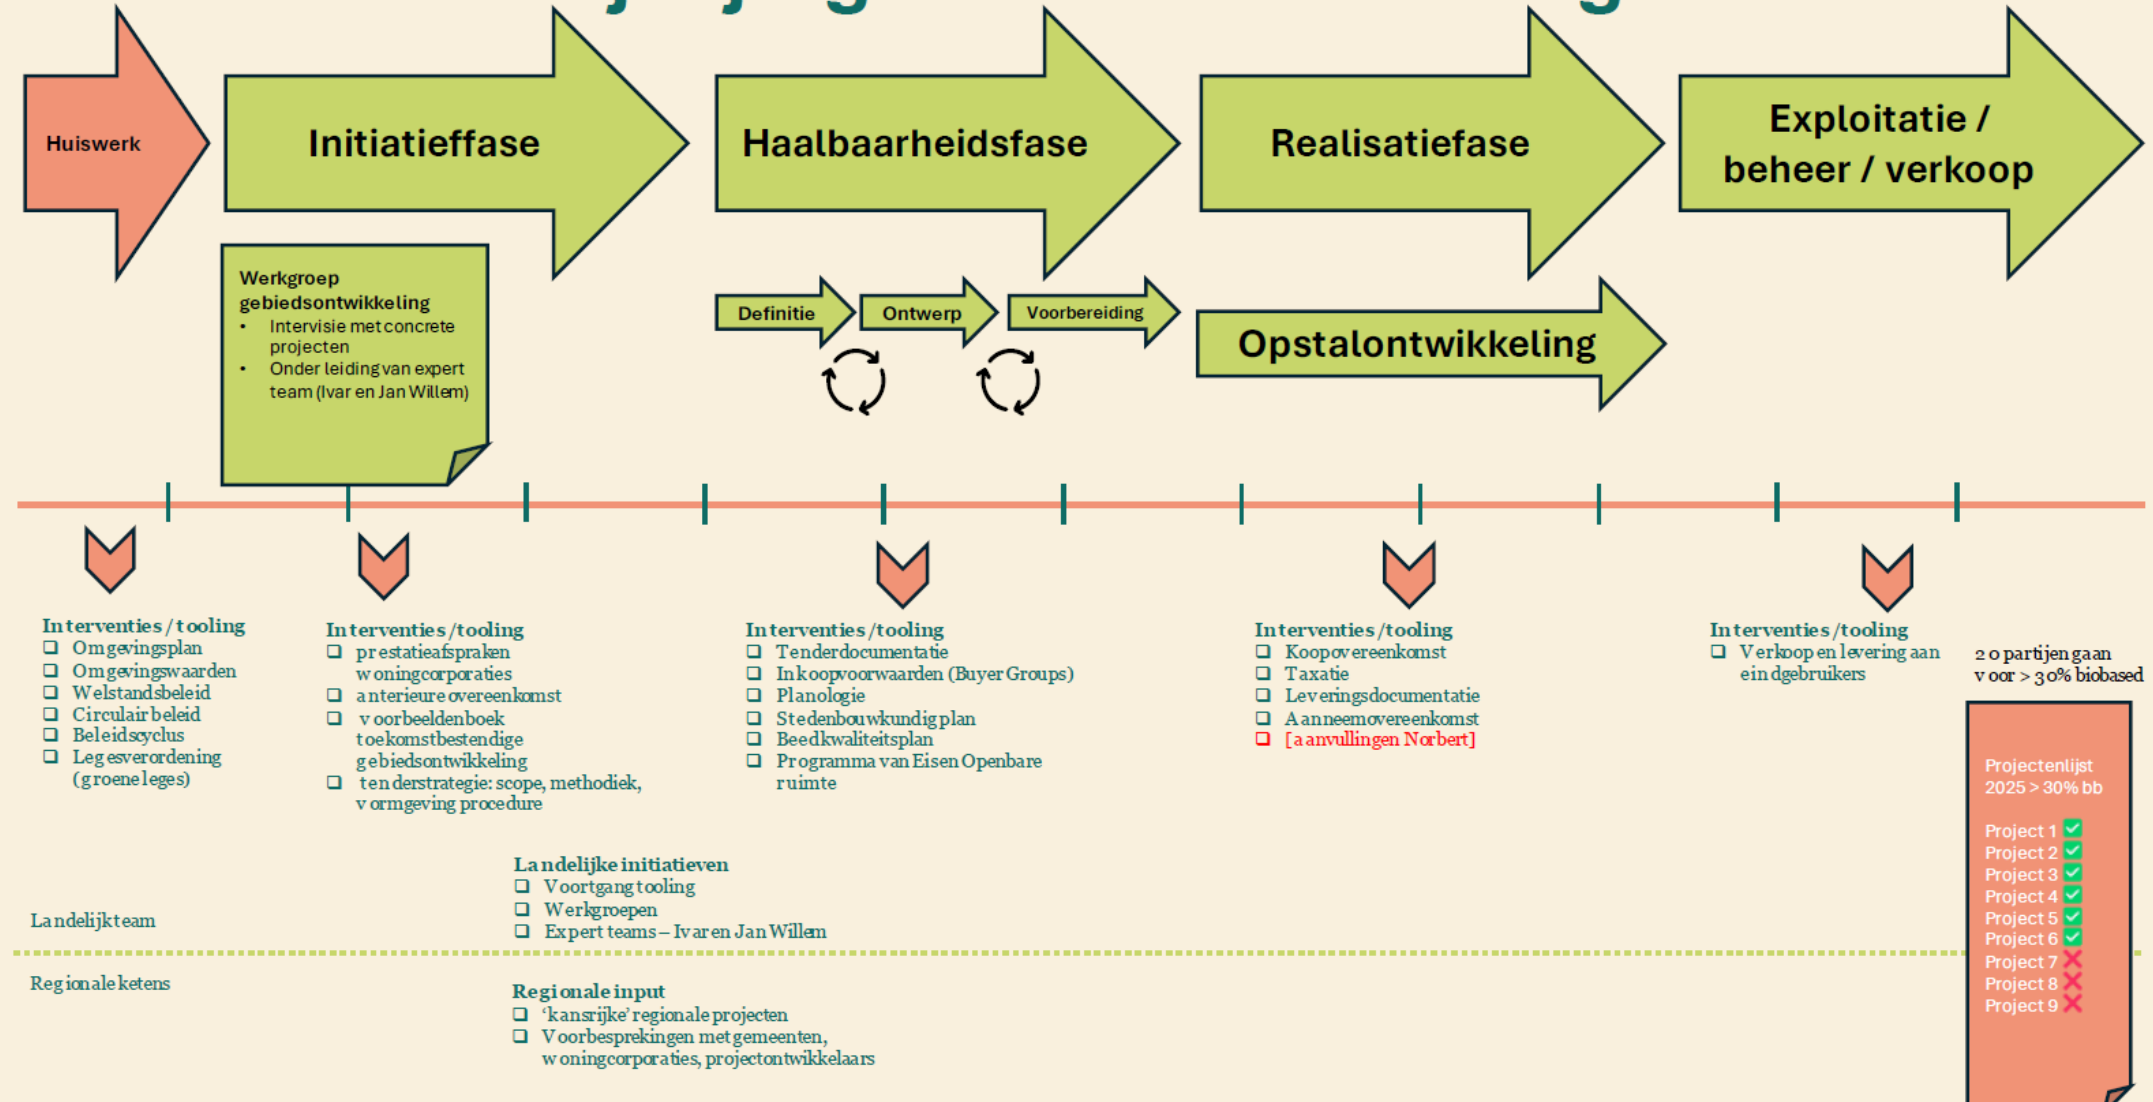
Huiswerk

Initiatieffase

Haalbaarheidsfase

Realisatiefase

Exploitatie / beheer / verkoop

Werkgroep gebiedsontwikkeling
• Intervisie met concrete projecten
• Onder leiding van expert team (Ivar en Jan Willem)

Definitie

Ontwerp

Voorbereiding

Opstalontwikkeling

Interventies / tooling
❑ Omgevingsplan
❑ Omgevingswaarden
❑ Welstandsbeleid
❑ Circulair beleid
❑ Beleidscyclus
❑ Legesverordening (groene leges)

Interventies /tooling
❑ prestatieafspraken woningcorporaties
❑ anterieure overeenkomst
❑ voorbeeldenboek toekomstbestendige gebiedsontwikkeling
❑ tenderstrategie: scope, methodiek, vormgeving procedure

Interventies /tooling
❑ Tenderdocumentatie
❑ Inkoopvoorwaarden (Buyer Groups)
❑ Planologie
❑ Stedenbouwkundig plan
❑ Beedkwaliteitsplan
❑ Programma van Eisen Openbare ruimte

Interventies /tooling
❑ Koopovereenkomst
❑ Taxatie
❑ Leveringsdocumentatie
❑ Aanneemovereenkomst
❑ [aanvullingen Norbert]

Interventies /tooling
❑ Verkoop en levering aan eindgebruikers

20 partijen gaan voor > 30% biobased

Projectenlijst 2025 > 30% bb

Project 1
Project 2
Project 3
Project 4
Project 5
Project 6
Project 7
Project 8
Project 9

Landelijke initiatieven
❑ Voortgang tooling
❑ Werkgroepen
❑ Expert teams – Ivar en Jan Willem

Landelijk team

Regionale ketens

Regionale input
❑ 'kansrijke' regionale projecten
❑ Voorbesprekingen met gemeenten, woningcorporaties, projectontwikkelaars